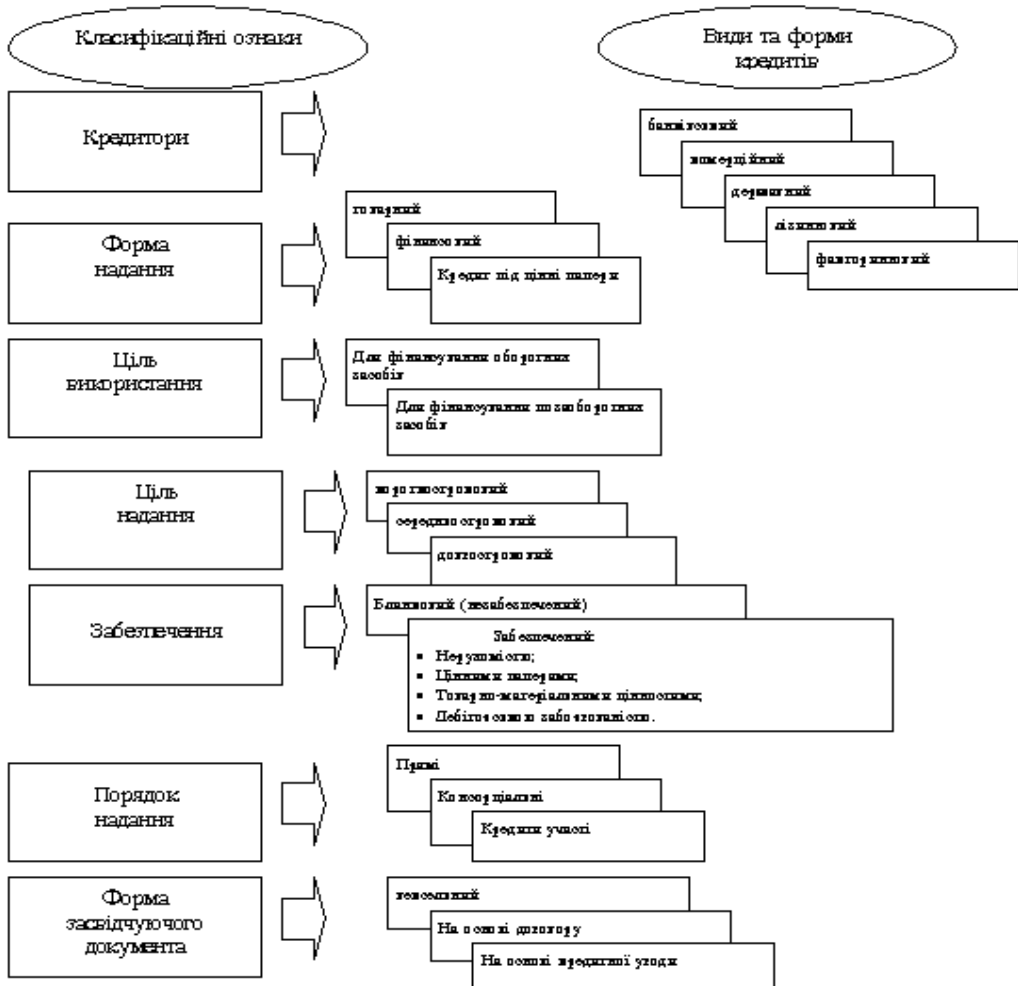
Класифікаційні ознаки

Види та форми кредитів

Кредитори

банківський

комерційний

державний

міжнародний

фактиринговий

Форма надання

товарний

фінансовий

Кредит під цінні папери

Ціль використання

Для фінансування оборотних засобів

Для фінансування позаоборотних засобів

Ціль надання

короткостроковий

середньостроковий

довгостроковий

Забезпечення

Бланковий (незабезпечений)

Забезпечений:
- Нерухомістю;
- Цінними паперами;
- Товарно-матеріальними цінностями;
- Дебіторською заборгованістю.

Порядок надання

Прямі

Консорціальні

Кредити участі

Форма засвідчуючого документа

вексельний

На основі договору

На основі кредитної угоди